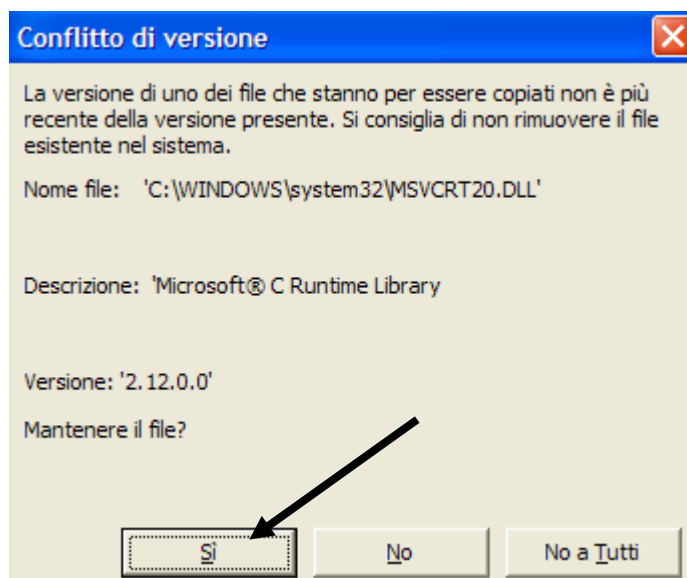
Conflitto di versione

La versione di uno dei file che stanno per essere copiati non è più recente della versione presente. Si consiglia di non rimuovere il file esistente nel sistema.

Nome file: 'C:\WINDOWS\system32\MSVCRT20.DLL'

Descrizione: 'Microsoft® C Runtime Library

Versione: '2.12.0.0'

Mantenere il file?

Sì

No

No a Tutti